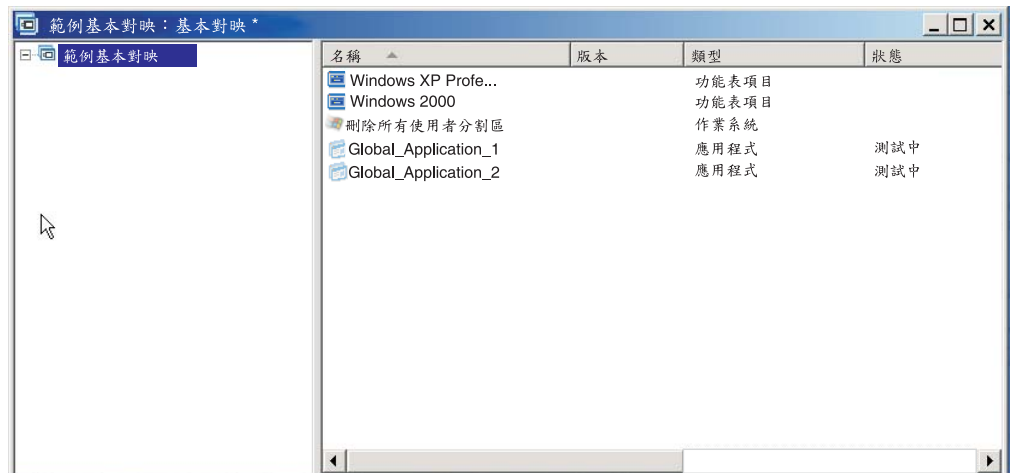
範例基本對映：基本對映 *

範例基本對映

| 名稱 | 版本 | 類型 | 狀態 |
|---|---|---|---|
| Windows XP Profe... | | 功能表項目 | |
| Windows 2000 | | 功能表項目 | |
| 刪除所有使用者分割區 | | 作業系統 | |
| Global_Application_1 | | 應用程式 | 測試中 |
| Global_Application_2 | | 應用程式 | 測試中 |